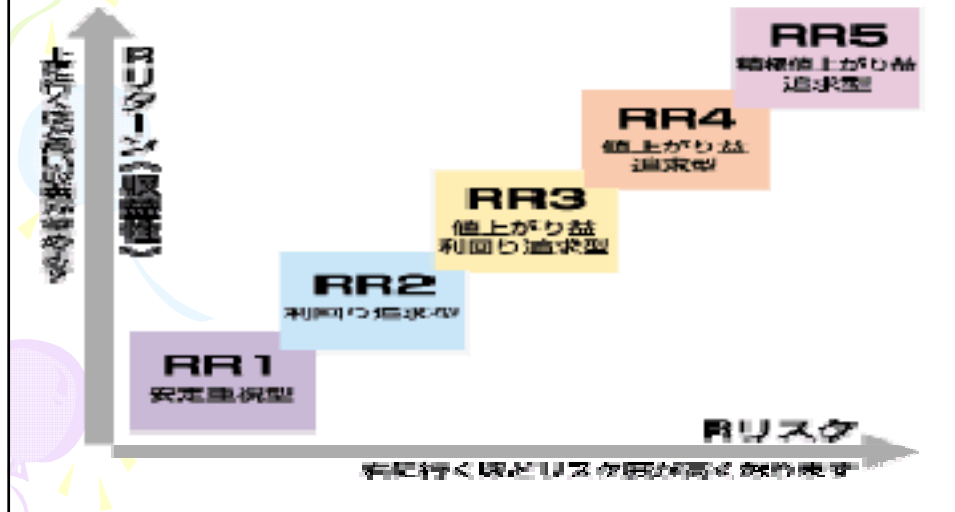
上に行くほど高い収益が求めます

Rリターン(収益性)

RR5
積極値上がり益追求型

RR4
値上がり益追求型

RR3
値上がり益利回り追求型

RR2
利回り追求型

RR1
安定重視型

Rリスク

右に行くほどリスクが高くなります